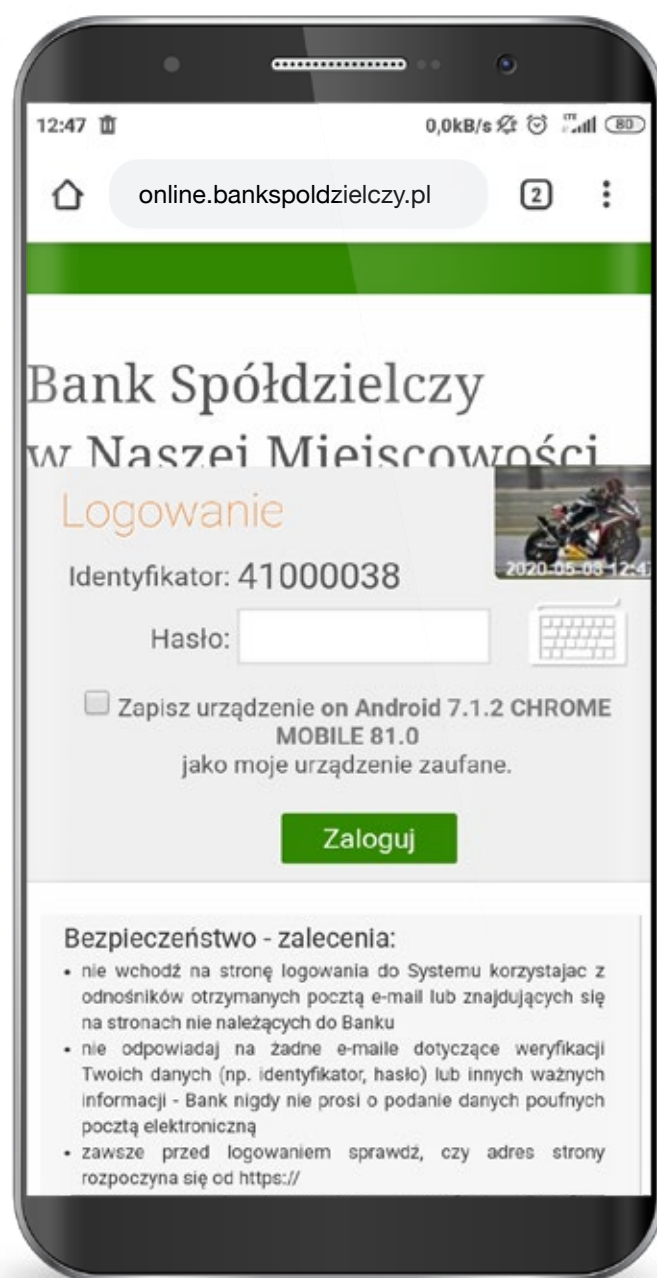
12:47

0,0kB/s 80

online.bankspoldzielczy.pl

2

Bank Spółdzielczy w Naszej Miejscowości

Logowanie

2020-05-08 12:4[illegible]

Identyfikator: 41000038

Hasło:

Zapisz urządzenie on Android 7.1.2 CHROME MOBILE 81.0 jako moje urządzenie zaufane.

Zaloguj

Bezpieczeństwo - zalecenia:

- nie wchodź na stronę logowania do Systemu korzystajac z odnośników otrzymanych pocztą e-mail lub znajdujących się na stronach nie należących do Banku
- nie odpowiadaj na żadne e-maile dotyczące weryfikacji Twoich danych (np. identyfikator, hasło) lub innych ważnych informacji - Bank nigdy nie prosi o podanie danych poufnych pocztą elektroniczną
- zawsze przed logowaniem sprawdź, czy adres strony rozpoczyna się od https://